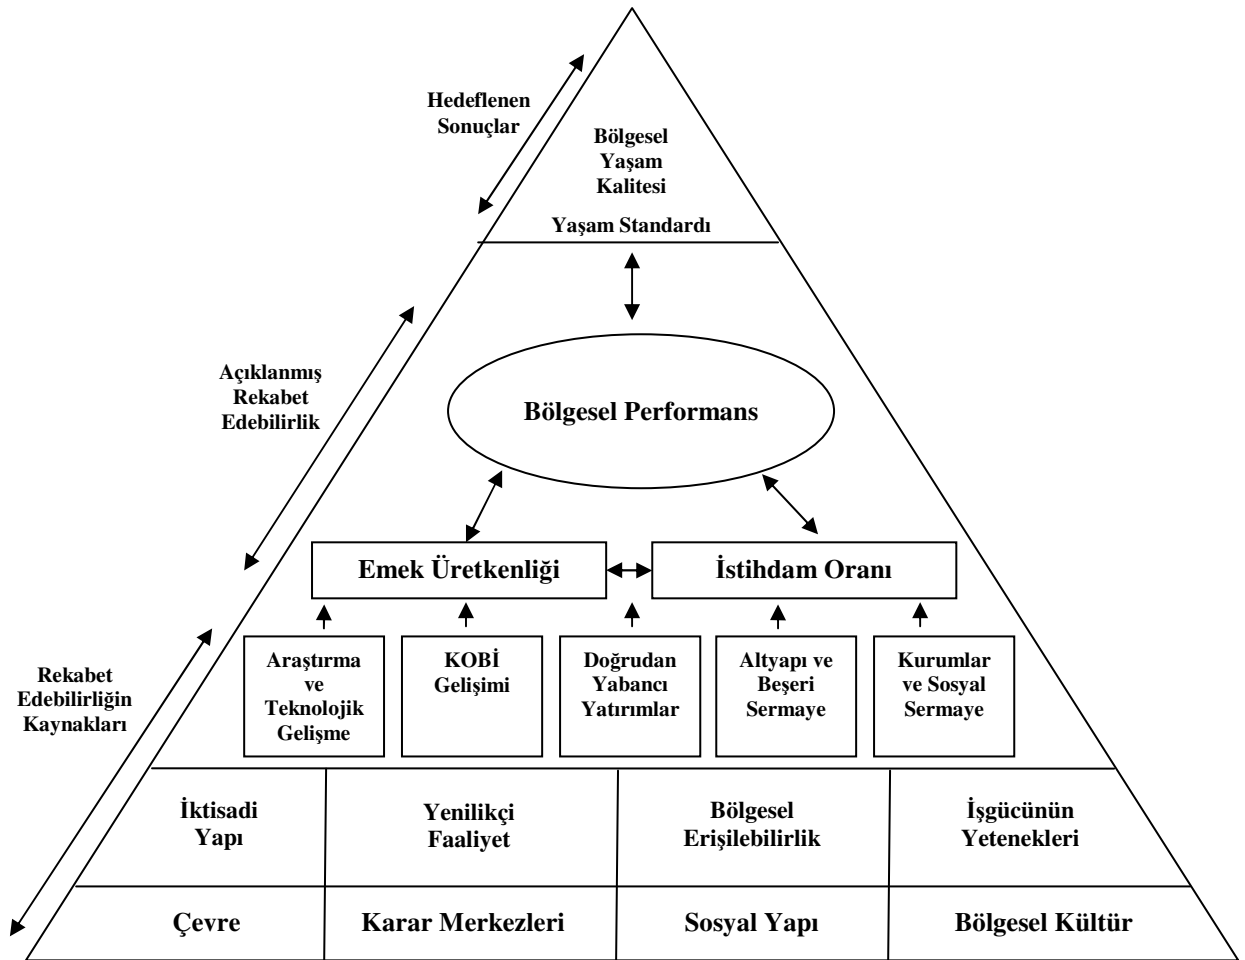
Hedeflenen Sonuçlar

Bölgesel Yaşam Kalitesi

Yaşam Standardı

Açıklanmış Rekabet Edebilirlik

Bölgesel Performans

Emek Üretkenliği

İstihdam Oranı

Rekabet Edebilirliğin Kaynakları

Araştırma ve Teknolojik Gelişme

KOBİ Gelişimi

Doğrudan Yabancı Yatırımlar

Altyapı ve Beşeri Sermaye

Kurumlar ve Sosyal Sermaye

İktisadi Yapı

Yenilikçi Faaliyet

Bölgesel Erişilebilirlik

İşgücünün Yetenekleri

Çevre

Karar Merkezleri

Sosyal Yapı

Bölgesel Kültür